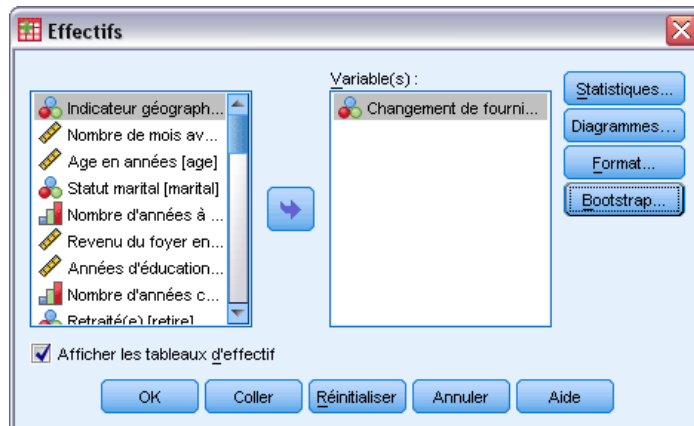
Effectifs

Indicateur géograph...
Nombre de mois av...
Age en années [age]
Statut marital [marital]
Nombre d'années à ...
Revenu du foyer en...
Années d'éducation...
Nombre d'années c...
Retraité(e) [retire]

Variable(s) :
Changement de fourni...

Statistiques...
Diagrammes...
Format...
Bootstrap...

Afficher les tableaux d'effectif

OK
Coller
Réinitialiser
Annuler
Aide